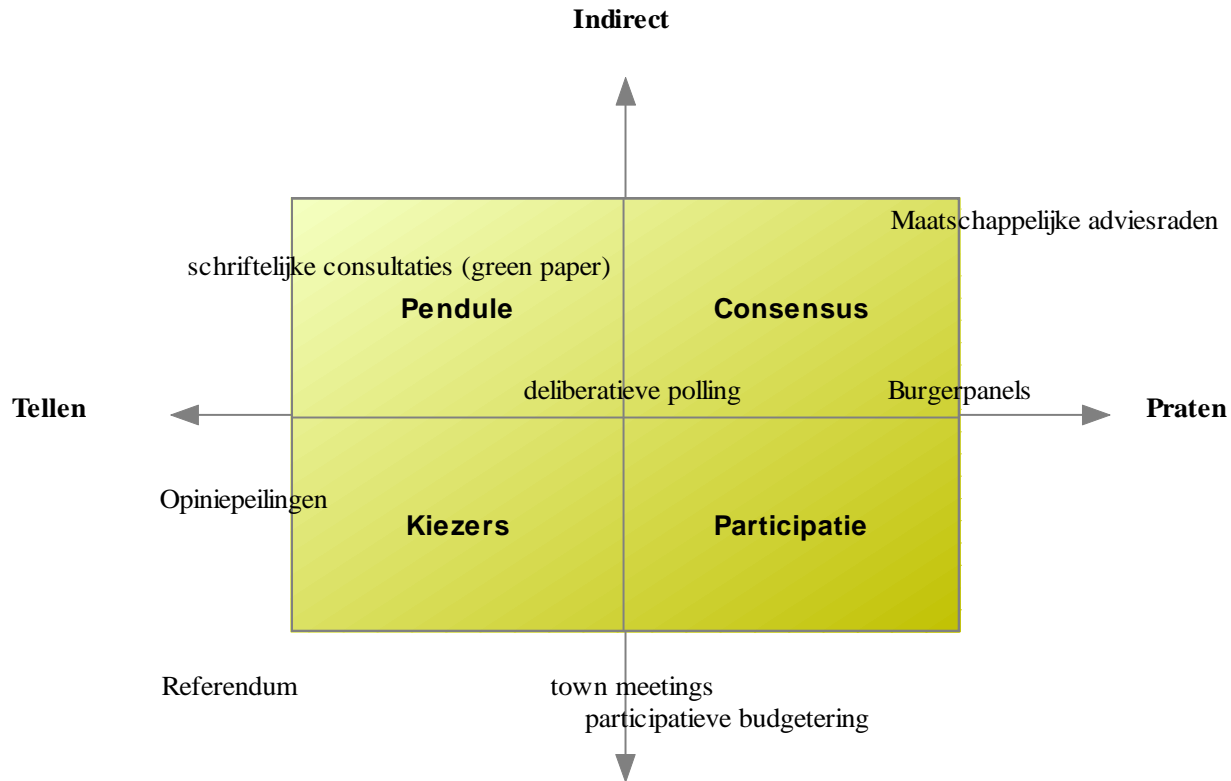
Indirect

Maatschappelijke adviesraden

schriftelijke consultaties (green paper)

Pendule

Consensus

deliberatieve polling

Burgerpanels

Tellen

Praten

Opiniepeilingen

Kiezers

Participatie

Referendum

town meetings

participatieve budgetering